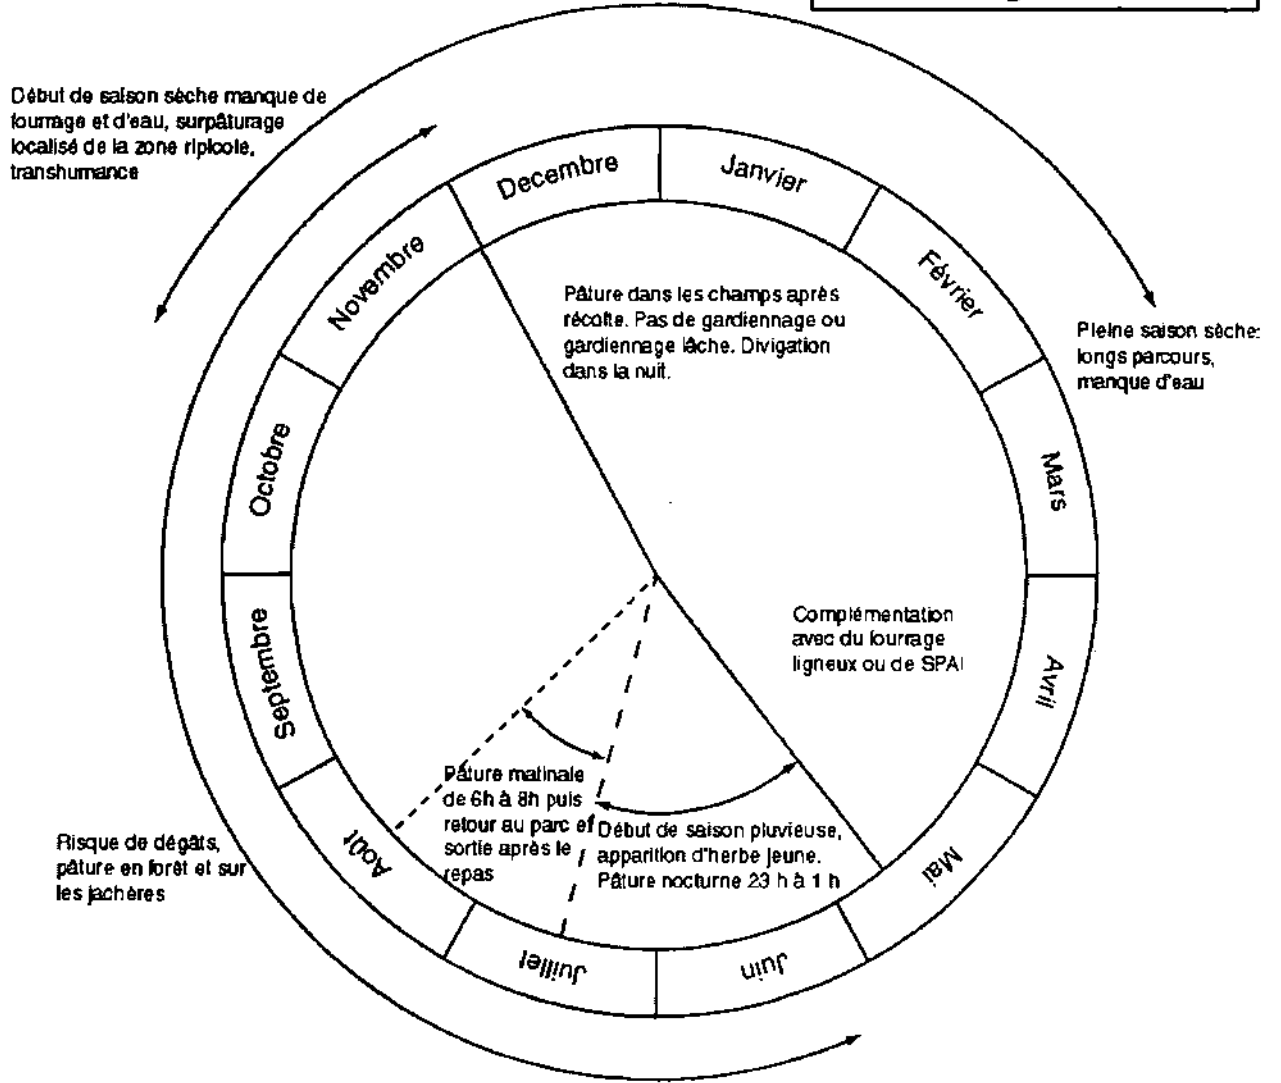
Début de saison sèche manque de lourrage et d'eau, surpâturage localisé de la zone ripicole, transhumance

Decembre

Janvier

Février

Novembre

Pâture dans les champs après récolte. Pas de gardiennage ou gardiennage lâche. Divigation dans la nuit.

Pleine saison sèche: longs parcours, manque d'eau

Octobre

Mars

Complémentation avec du lourrage ligneux ou de SPAI

Septembre

Avril

Pâture matinale de 6h à 8h puis retour au parc et sortie après le repas

Début de saison pluvieuse, apparition d'herbe jeune. Pâture nocturne 23 h à 1 h

Risque de dégâts, pâture en forêt et sur les jachères

Août

Mai

Juillet

Juin